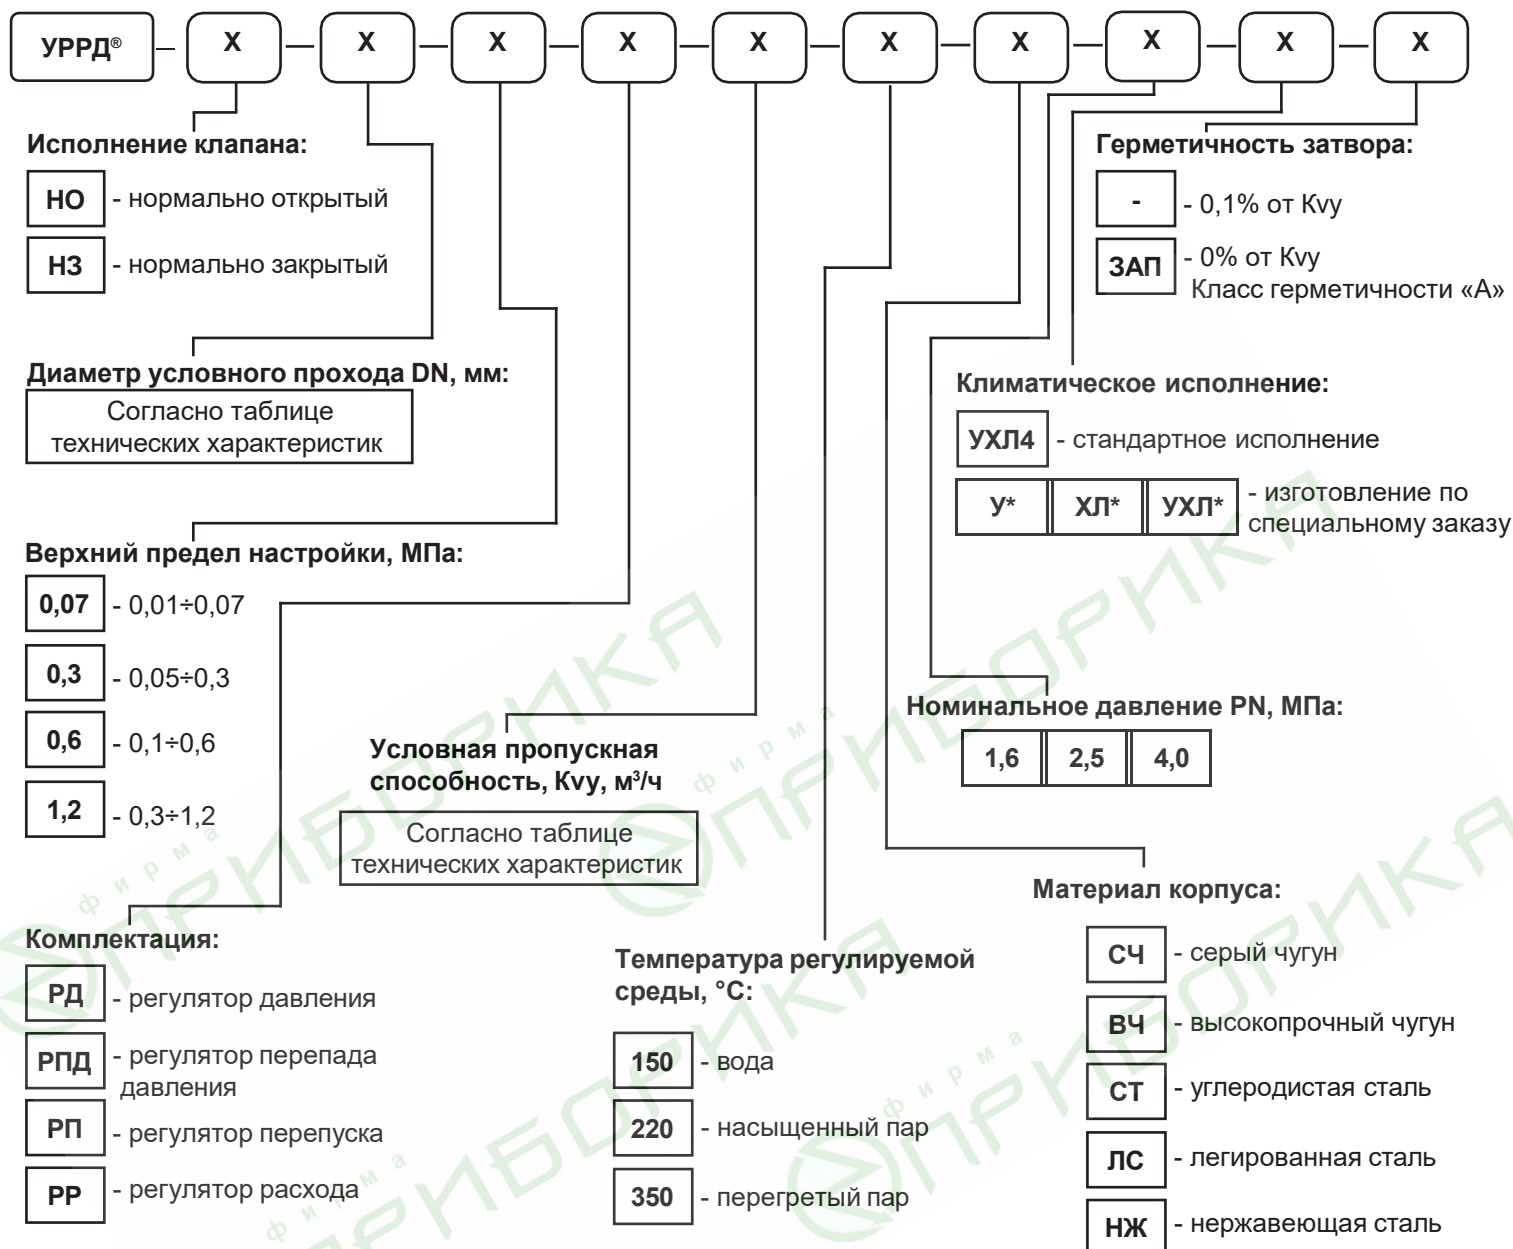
УРРД® – X – X – X – X – X – X – X – X – X – X

Исполнение клапана:

НО - нормально открытый

НЗ - нормально закрытый

Диаметр условного прохода DN, мм:

Согласно таблице технических характеристик

Верхний предел настройки, МПа:

0,07 - 0,01÷0,07

0,3 - 0,05÷0,3

0,6 - 0,1÷0,6

1,2 - 0,3÷1,2

Условная пропускная способность, Kvy, м³/ч

Согласно таблице технических характеристик

Комплектация:

РД - регулятор давления

РПД - регулятор перепада давления

РП - регулятор перепуска

РР - регулятор расхода

Температура регулируемой среды, °С:

150 - вода

220 - насыщенный пар

350 - перегретый пар

Герметичность затвора:

- - 0,1% от Kvy

ЗАП - 0% от Kvy Класс герметичности «А»

Климатическое исполнение:

УХЛ4 - стандартное исполнение

| У* | ХЛ* | УХЛ* | - изготовление по специальному заказу

Номинальное давление PN, МПа:

| 1,6 | 2,5 | 4,0 |

Материал корпуса:

СЧ - серый чугун

ВЧ - высокопрочный чугун

СТ - углеродистая сталь

ЛС - легированная сталь

НЖ - нержавеющая сталь

фирма ПРИБОРИКА